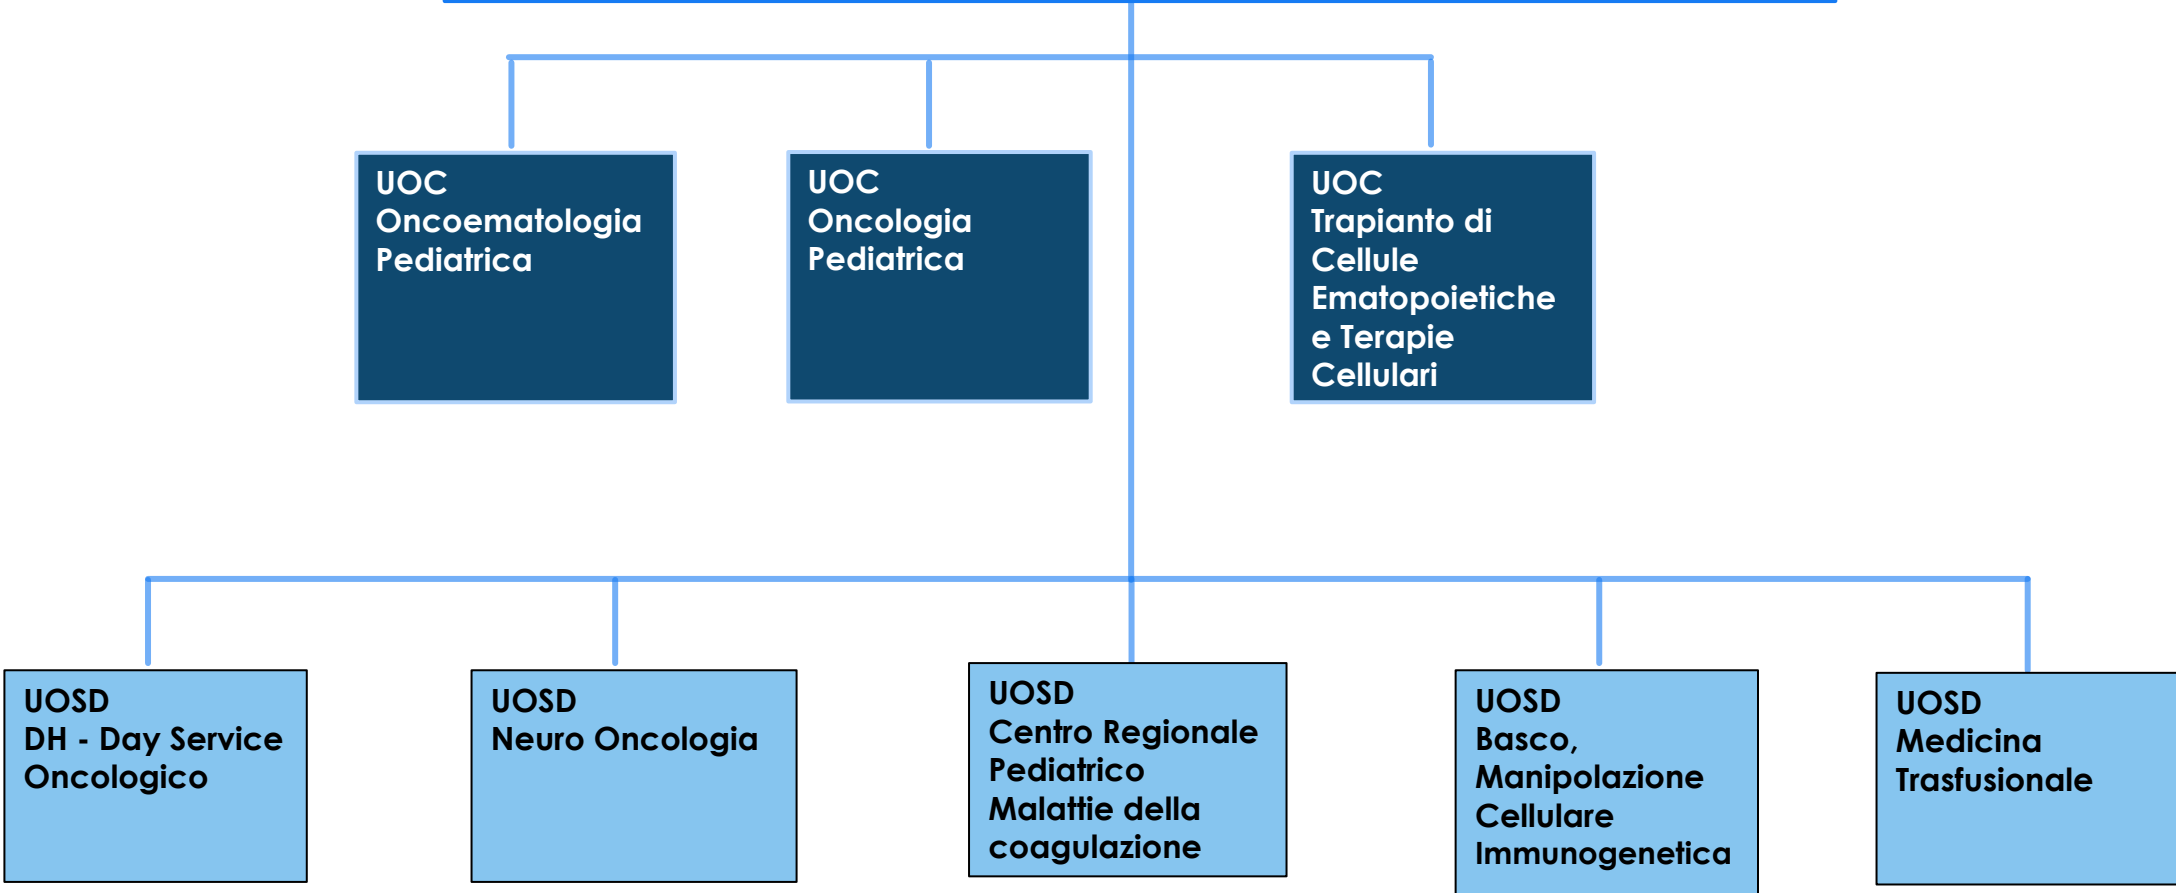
UOC
Oncoematologia
Pediatrica

UOC
Oncologia
Pediatrica

UOC
Trapianto di
Cellule
Ematopoietiche
e Terapie
Cellulari

UOSD
DH - Day Service
Oncologico

UOSD
Neuro Oncologia

UOSD
Centro Regionale
Pediatrico
Malattie della
coagulazione

UOSD
Basco,
Manipolazione
Cellulare
Immunogenetica

UOSD
Medicina
Trasfusionale